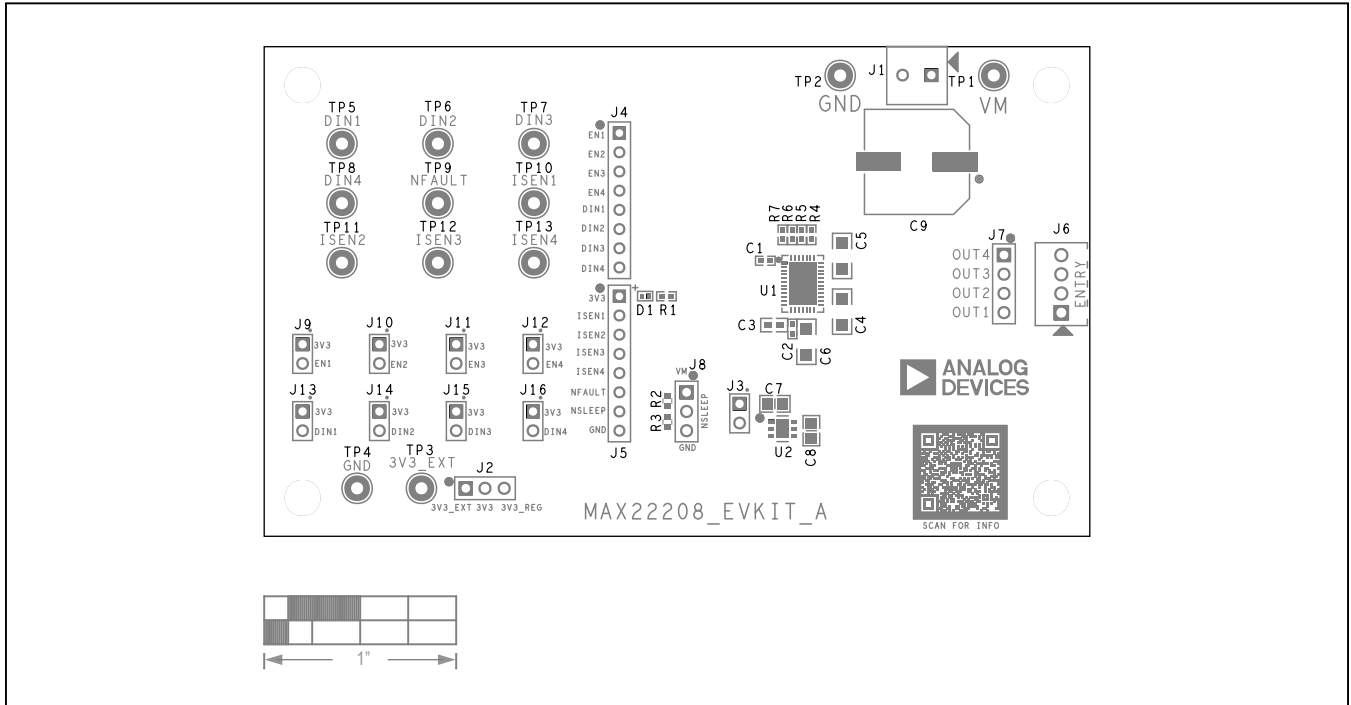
TP2 GND J1 TP1 VM

TP5 DIN1 TP6 DIN2 TP7 DIN3

TP8 DIN4 TP9 NFAULT TP10 ISEN1

TP11 ISEN2 TP12 ISEN3 TP13 ISEN4

J4
EN1
EN2
EN3
EN4
DIN1
DIN2
DIN3
DIN4

C9

R7 R6 R5 R4

C1 C5

U1

J7 J6
OUT4
OUT3
OUT2
OUT1
ENTRY

3V3
ISEN1
ISEN2
ISEN3
ISEN4
NFAULT
NSLEEP
GND
J5

D1 R1

C3 C4
C2 C6

J9 3V3 EN1
J10 3V3 EN2
J11 3V3 EN3
J12 3V3 EN4

J13 3V3 DIN1
J14 3V3 DIN2
J15 3V3 DIN3
J16 3V3 DIN4

J8 VM NSLEEP GND
R3 R2

J3 C7
U2 C8

ANALOG DEVICES

TP4 GND
TP3 3V3_EXT
J2
3V3_EXT 3V3 3V3_REG

MAX22208_EVKIT_A

SCAN FOR INFO

1"